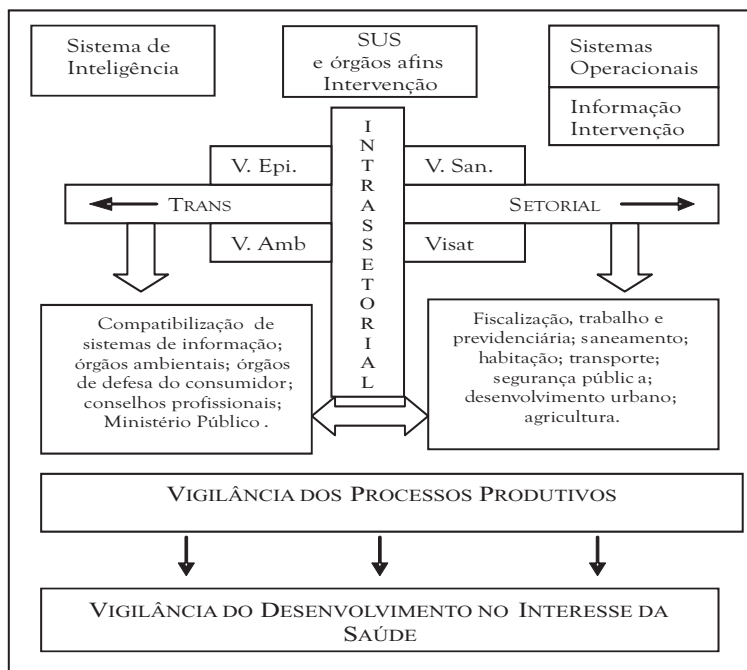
Sistema de Inteligência

SUS
e órgãos afins
Intervenção

Sistemas Operacionais

Informação
Intervenção

I
N
T
R
A
S
S
E
T
O
R
I
A
L

V. Epi.

V. San.

TRANS

SETORIAL

V. Amb

Visat

Compatibilização de sistemas de informação; órgãos ambientais; órgãos de defesa do consumidor; conselhos profissionais; Ministério Público .

Fiscalização, trabalho e previdenciária; saneamento; habitação; transporte; segurança públic a; desenvolvimento urbano; agricultura.

VIGILÂNCIA DOS PROCESSOS PRODUTIVOS

VIGILÂNCIA DO DESENVOLVIMENTO NO INTERESSE DA SAÚDE